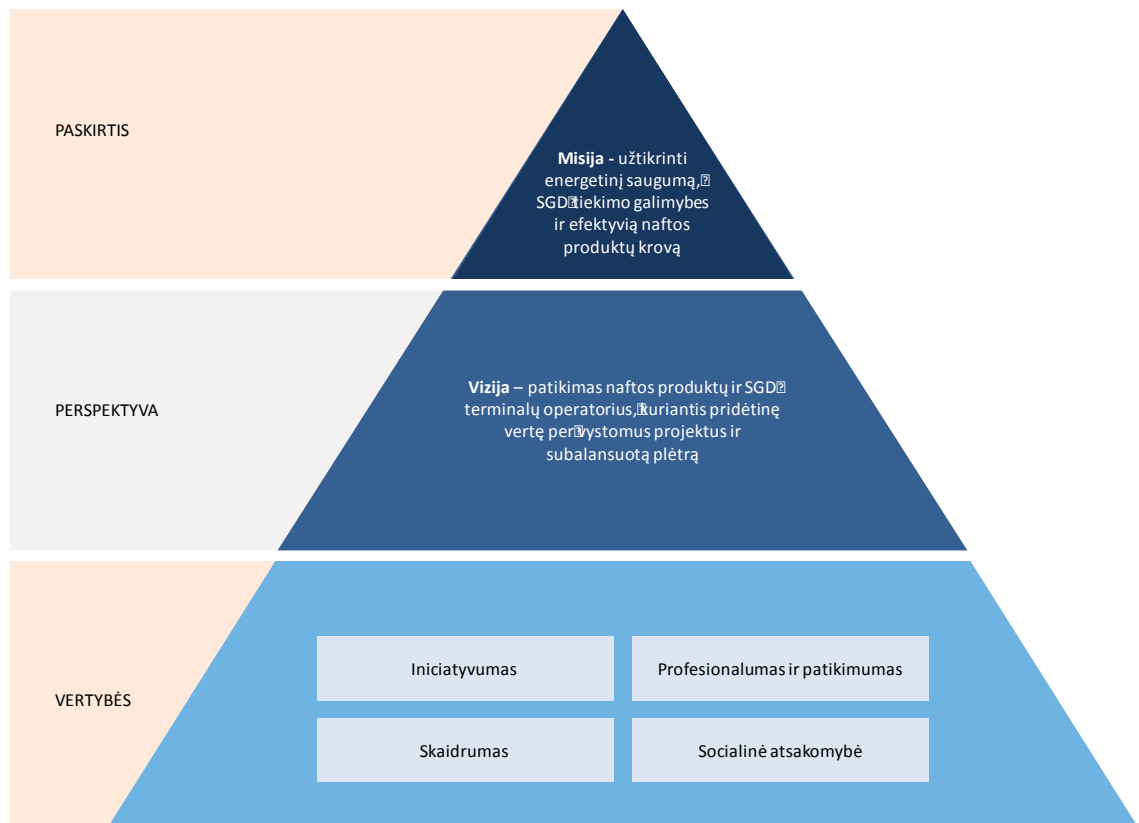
PASKIRTIS

**Misija -** užtikrinti energetinį saugumą,� SGD�tiekimo galimybes ir efektyvią naftos produktų krovą

PERSPEKTYVA

**Vizija** – patikimas naftos produktų ir SGD� terminalų operatorius,�kuriantis pridėtinę vertę per�vystomus projektus ir subalansuotą plėtrą

VERTYBĖS

Iniciatyvumas

Profesionalumas ir patikimumas

Skaidrumas

Socialinė atsakomybė